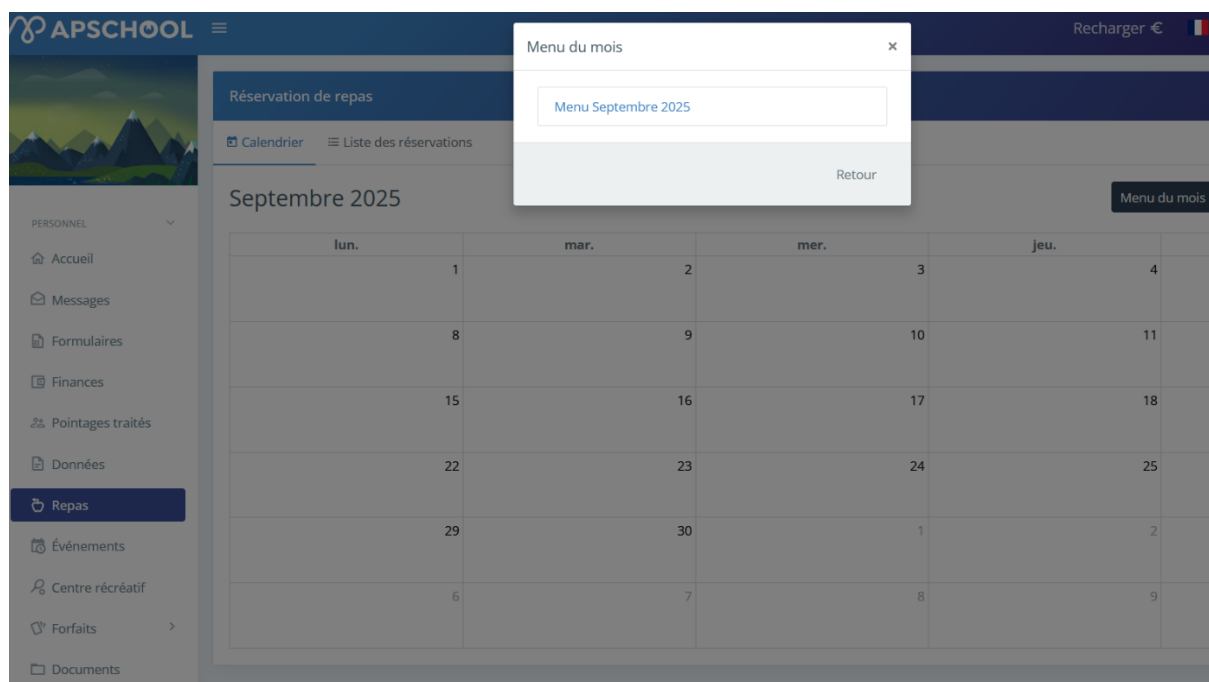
APSCHOOL ≡

Recharger €

PERSONNEL

Accueil

Messages

Formulaires

Finances

Pointages traités

Données

Repas

Événements

Centre récréatif

Forfaits

Documents

Réservation de repas

Calendrier

Liste des réservations

Septembre 2025

Menu du mois

| lun. | mar. | mer. | jeu. |
|---|---|---|---|
| 1 | 2 | 3 | 4 |
| 8 | 9 | 10 | 11 |
| 15 | 16 | 17 | 18 |
| 22 | 23 | 24 | 25 |
| 29 | 30 | 1 | 2 |
| 6 | 7 | 8 | 9 |

Menu du mois ×

Menu Septembre 2025

Retour